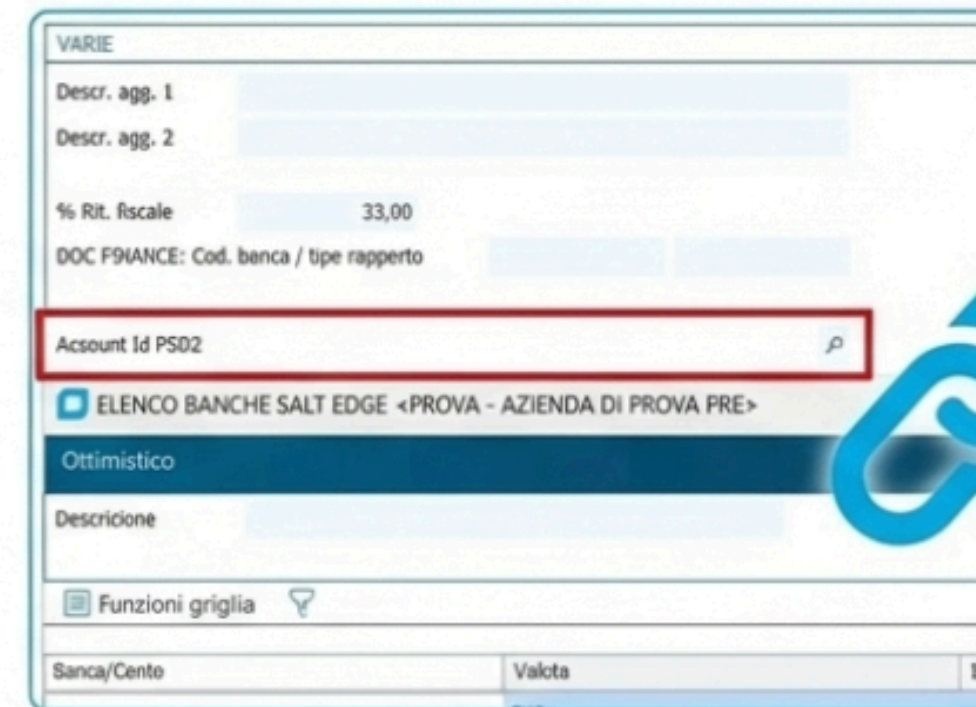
VARIE

Descr. agg. 1

Descr. agg. 2

% Rit. fiscale 33,00

DOC F9IANCE: Cod. banca / tipe rapperto

Acsount Id PS02

ELENCO BANCHE SALT EDGE <PROVA - AZIENDA DI PROVA PRE>

Ottimistico

Descricione

Funzioni griglia

| Sanca/Cento | Valota | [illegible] |
|---|---|---|